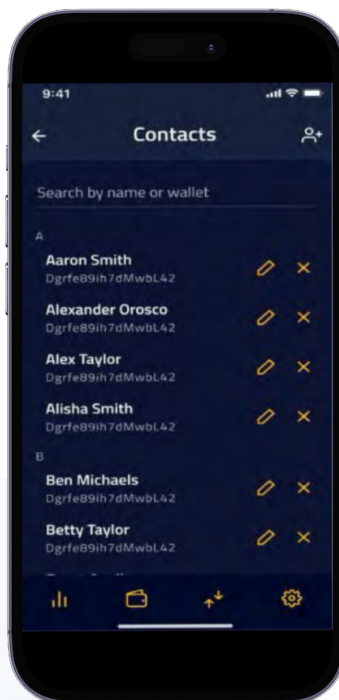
9:41

Contacts

Search by name or wallet

A

Aaron Smith
Dgrfe89ih7dMwbL42

Alexander Orosco
Dgrfe89ih7dMwbL42

Alex Taylor
Dgrfe89ih7dMwbL42

Alisha Smith
Dgrfe89ih7dMwbL42

B

Ben Michaels
Dgrfe89ih7dMwbL42

Betty Taylor
Dgrfe89ih7dMwbL42